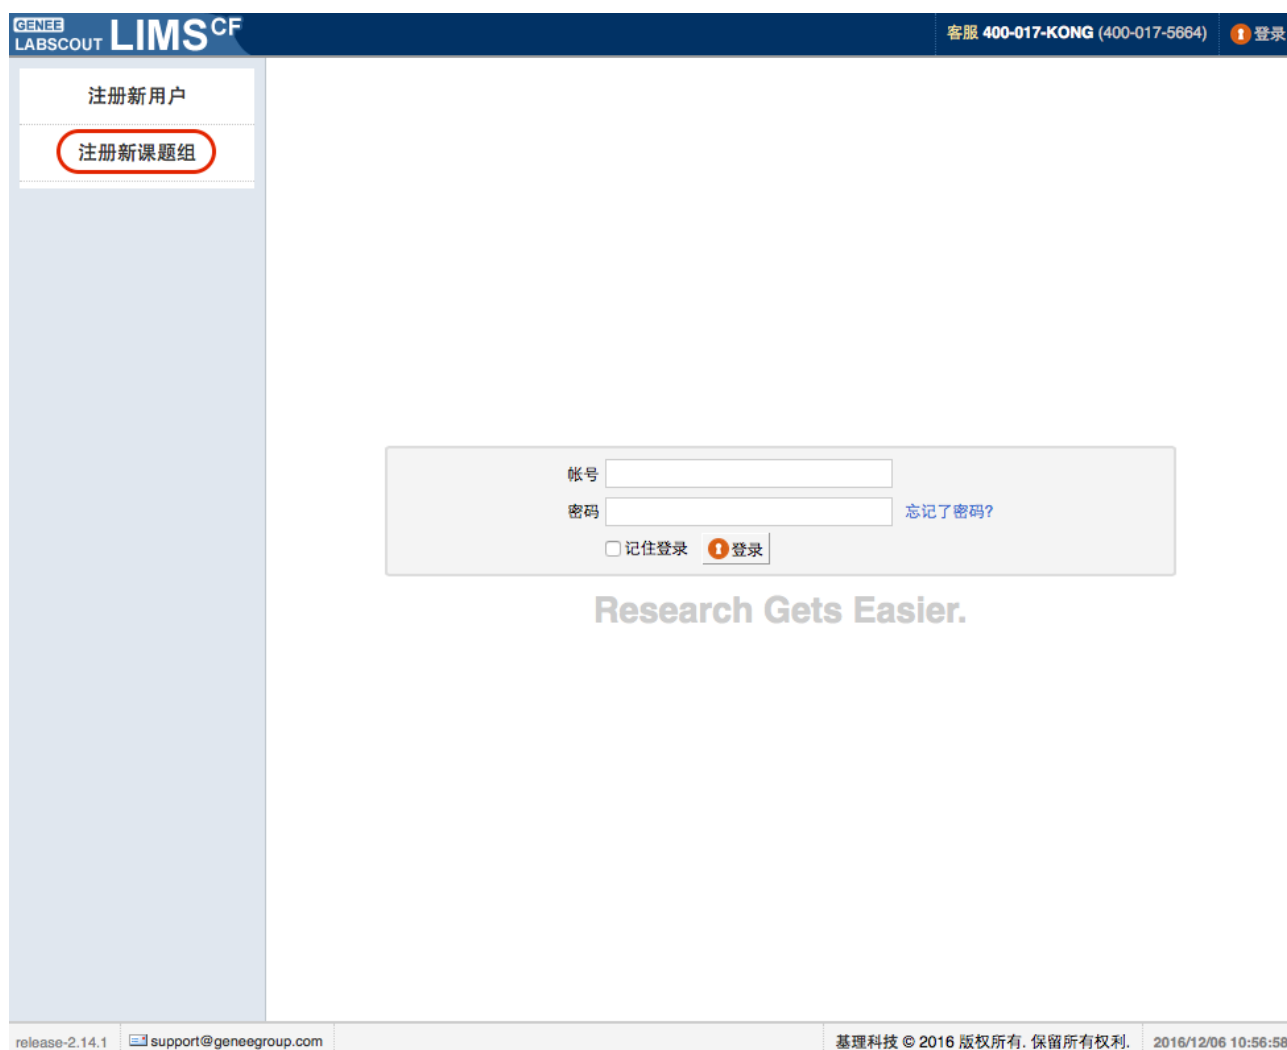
GENEE LABSCOUT LIMS$^{CF}$

客服 400-017-KONG (400-017-5664)

登录

注册新用户

注册新课题组

帐号

密码

忘记了密码?

记住登录

登录

Research Gets Easier.

release-2.14.1

support@geneegroup.com

基理科技 © 2016 版权所有. 保留所有权利.

2016/12/06 10:56:58